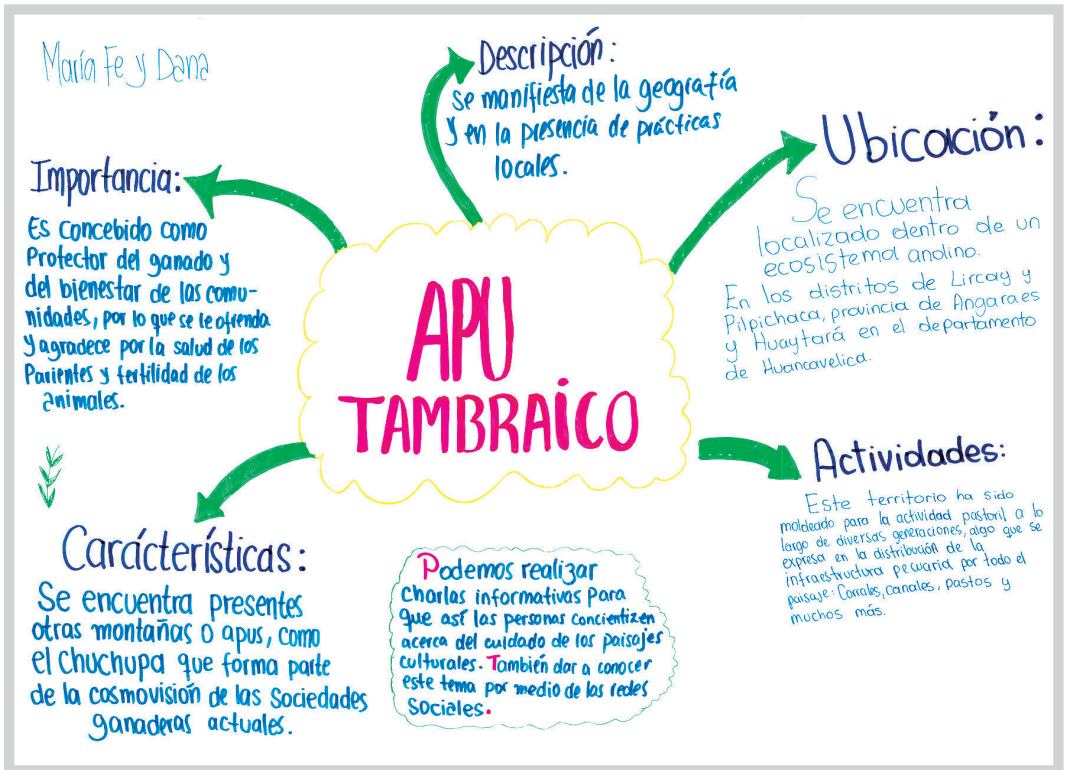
María Fe y Dana

Descripción:
Se manifiesta de la geografía y en la presencia de prácticas locales.

Ubicación:
Se encuentra localizado dentro de un ecosistema andino.
En los distritos de Lircay y Pilpichaca, provincia de Angaraes y Huaytará en el departamento de Huancavelica.

Importancia:
Es concebido como Protector del ganado y del bienestar de las comunidades, por lo que se le offrenda y agradece por la salud de los Parientes y fertilidad de los animales.

APU
TAMBRAICO

Actividades:
Este territorio ha sido moldeado para la actividad pastoril a lo largo de diversas generaciones, algo que se expresa en la distribución de la infraestructura pecuaria por todo el paisaje: Corrales, canales, pastos y muchos más.

Carácterísticas:
Se encuentra presentes otras montañas o apus, como el Chuchupa que forma parte de la cosmovisión de las Sociedades ganaderas actuales.

Podemos realizar Charlas informativas Para que así las personas concientizen acerca del cuidado de los paisajes culturales. También dar a conocer este tema por medio de las redes Sociales.